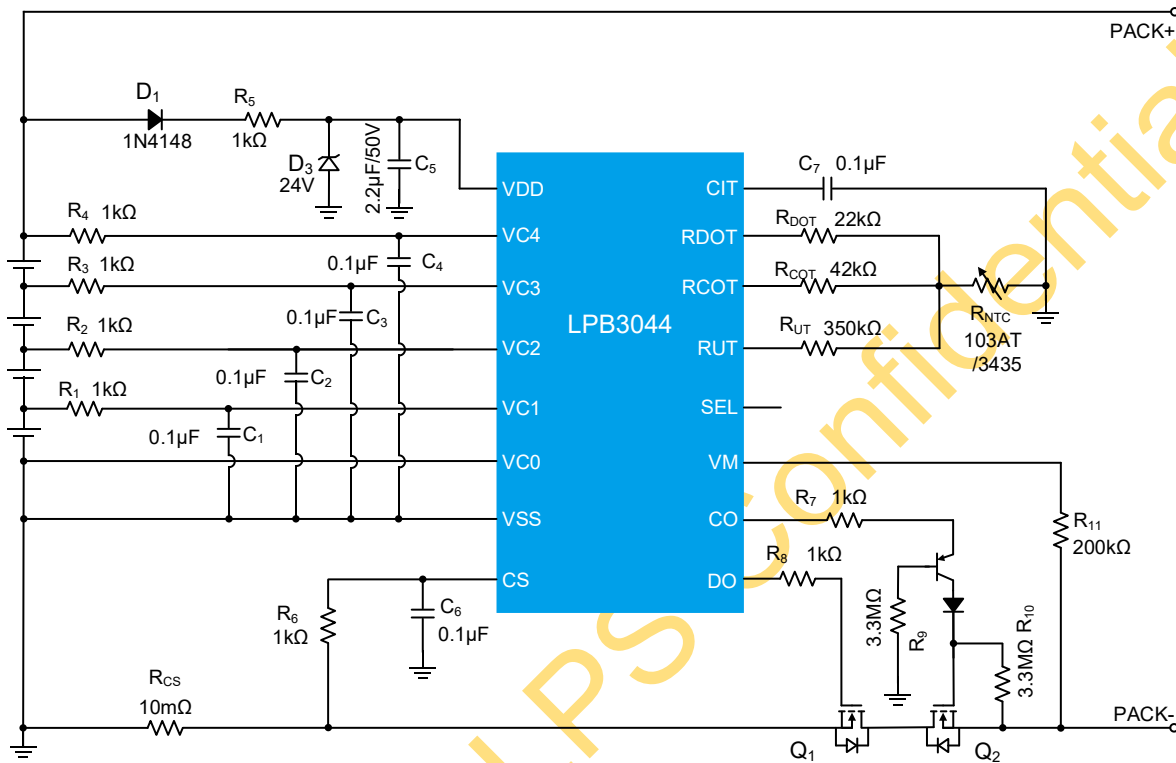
PACK+

$D_1$
1N4148

$R_5$
1kΩ

$D_3$
24V

2.2μF/50V
$C_5$

VDD
CIT
$C_7$ 0.1μF

$R_4$ 1kΩ
VC4
RDOT
$R_{DOT}$ 22kΩ

0.1μF $C_4$

$R_3$ 1kΩ
VC3
RCOT
$R_{COT}$ 42kΩ

0.1μF $C_3$

LPB3044

$R_{NTC}$
103AT
/3435

$R_2$ 1kΩ
VC2
RUT
$R_{UT}$ 350kΩ

0.1μF $C_2$

$R_1$ 1kΩ
VC1
SEL

0.1μF $C_1$

VC0
VM

VSS
CO
$R_7$ 1kΩ

$R_{11}$
200kΩ

CS
DO
$R_8$ 1kΩ

$R_6$
1kΩ

$C_6$
0.1μF

3.3MΩ
$R_9$

3.3MΩ $R_{10}$

$R_{CS}$
10mΩ

PACK-

$Q_1$
$Q_2$

LPS Confidential